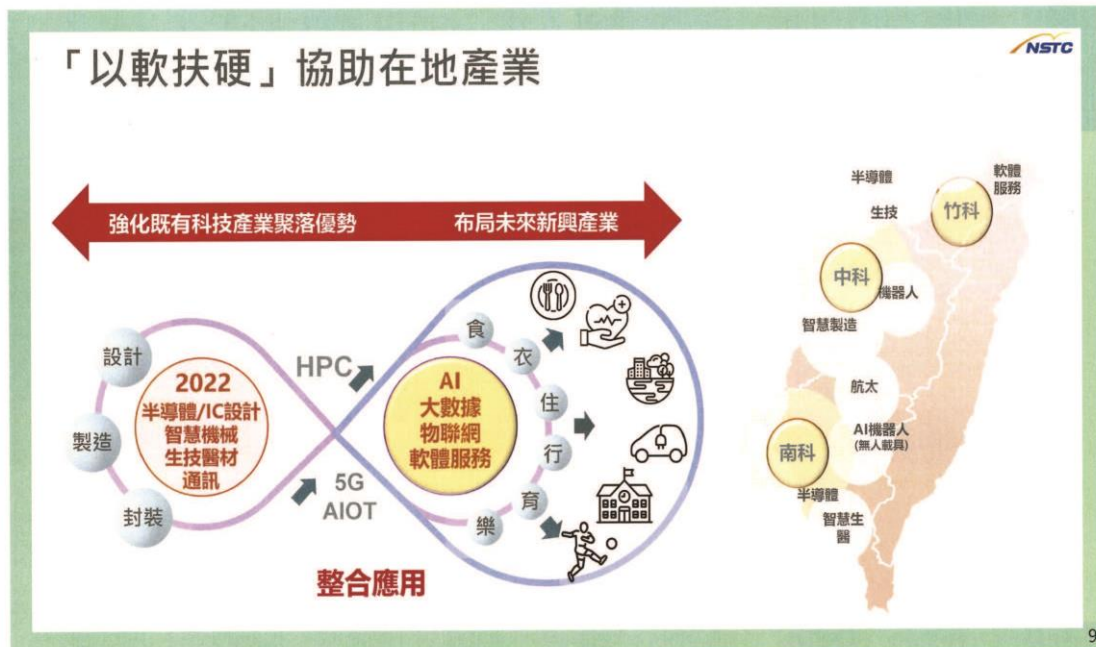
「以軟扶硬」協助在地產業

NSTC

強化既有科技產業聚落優勢

布局未來新興產業

設計

製造

封裝

2022
半導體/IC設計
智慧機械
生技醫材
通訊

HPC

5G
AIOT

AI
大數據
物聯網
軟體服務

食

衣

住

行

育

樂

整合應用

半導體

軟體服務

生技

竹科

中科

機器人

智慧製造

航太

AI機器人
(無人載具)

南科

半導體

智慧生醫

9